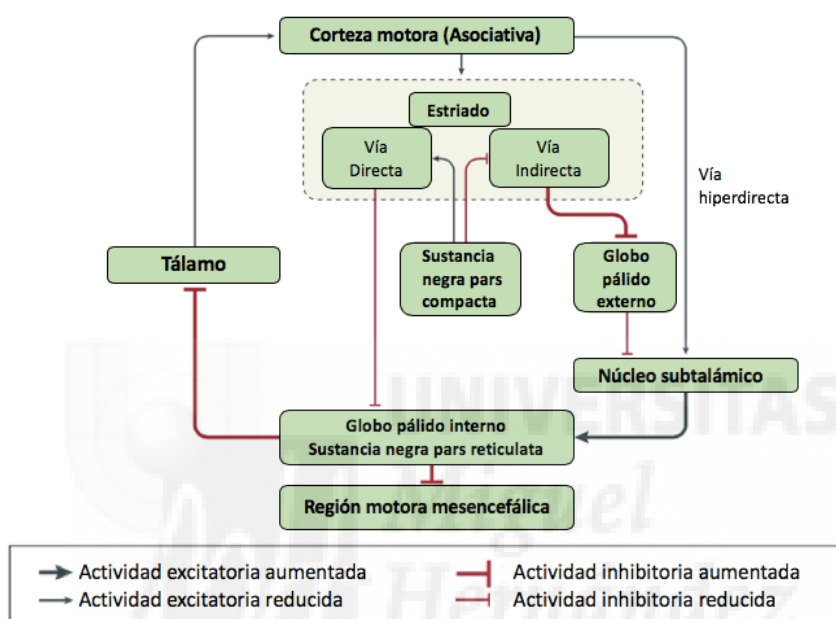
Corteza motora (Asociativa)

Estriado

Vía Directa

Vía Indirecta

Vía hiperdirecta

Tálamo

Sustancia negra pars compacta

Globo pálido externo

Núcleo subtalámico

Globo pálido interno
Sustancia negra pars reticulata

Región motora mesencefálica

Actividad excitatoria aumentada
Actividad excitatoria reducida
Actividad inhibitoria aumentada
Actividad inhibitoria reducida

UNIVERSITAS Miguel Hernández